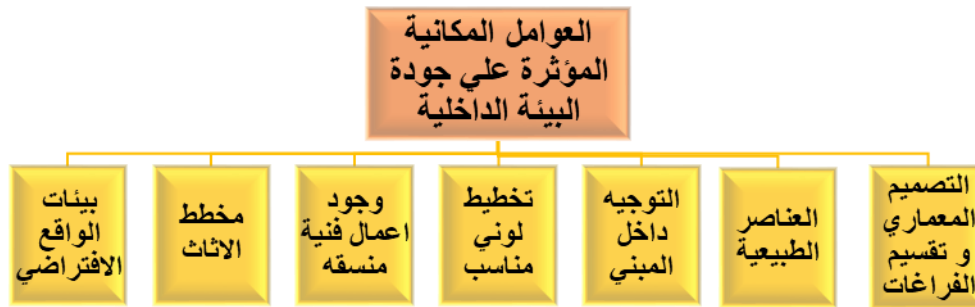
العوامل المكانية المؤثرة علي جودة البيئة الداخلية

التصميم المعماري و تقسيم الفراغات

العناصر الطبيعية

التوجيه داخل المبني

تخطيط لوني مناسب

وجود اعمال فنية منسقه

مخطط الاثاث

بيئات الواقع الافتراضي